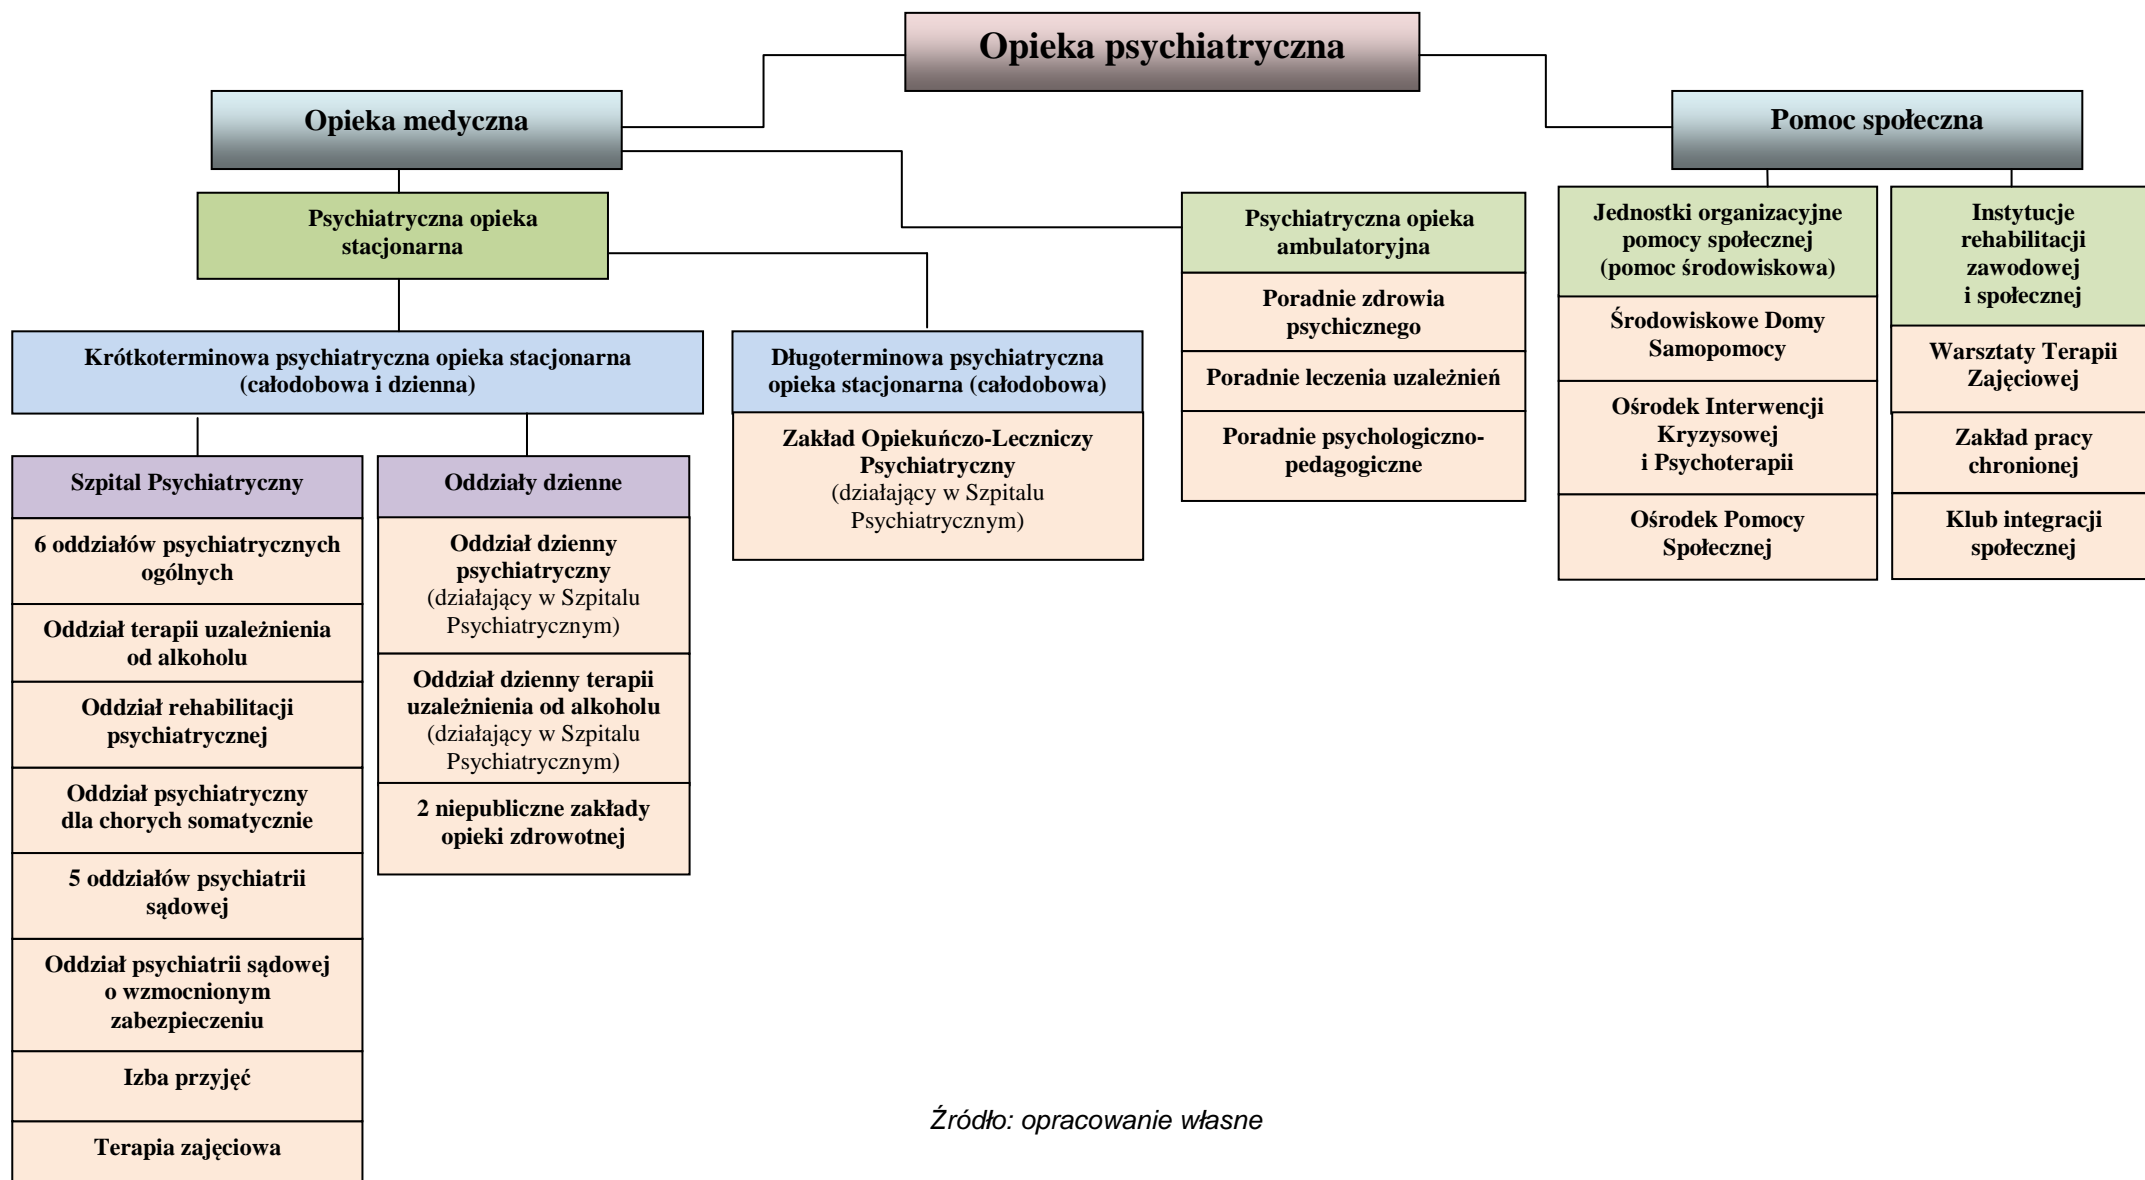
Opieka psychiatryczna

Opieka medyczna

Pomoc społeczna

Psychiatryczna opieka stacjonarna

Psychiatryczna opieka ambulatoryjna

Jednostki organizacyjne pomocy społecznej (pomoc środowiskowa)

Instytucje rehabilitacji zawodowej i społecznej

Krótkoterminowa psychiatryczna opieka stacjonarna (całodobowa i dzienna)

Długoterminowa psychiatryczna opieka stacjonarna (całodobowa)

Poradnie zdrowia psychicznego

Poradnie leczenia uzależnień

Poradnie psychologiczno-pedagogiczne

Środowiskowe Domy Samopomocy

Ośrodek Interwencji Kryzysowej i Psychoterapii

Ośrodek Pomocy Społecznej

Warsztaty Terapii Zajęciowej

Zakład pracy chronionej

Klub integracji społecznej

Zakład Opiekuńczo-Leczniczy Psychiatryczny (działający w Szpitalu Psychiatrycznym)

Szpital Psychiatryczny

6 oddziałów psychiatrycznych ogólnych

Oddział terapii uzależnienia od alkoholu

Oddział rehabilitacji psychiatrycznej

Oddział psychiatryczny dla chorych somatycznie

5 oddziałów psychiatrii sądowej

Oddział psychiatrii sądowej o wzmocnionym zabezpieczeniu

Izba przyjęć

Terapia zajęciowa

Oddziały dzienne

Oddział dzienny psychiatryczny (działający w Szpitalu Psychiatrycznym)

Oddział dzienny terapii uzależnienia od alkoholu (działający w Szpitalu Psychiatrycznym)

2 niepubliczne zakłady opieki zdrowotnej

Źródło: opracowanie własne